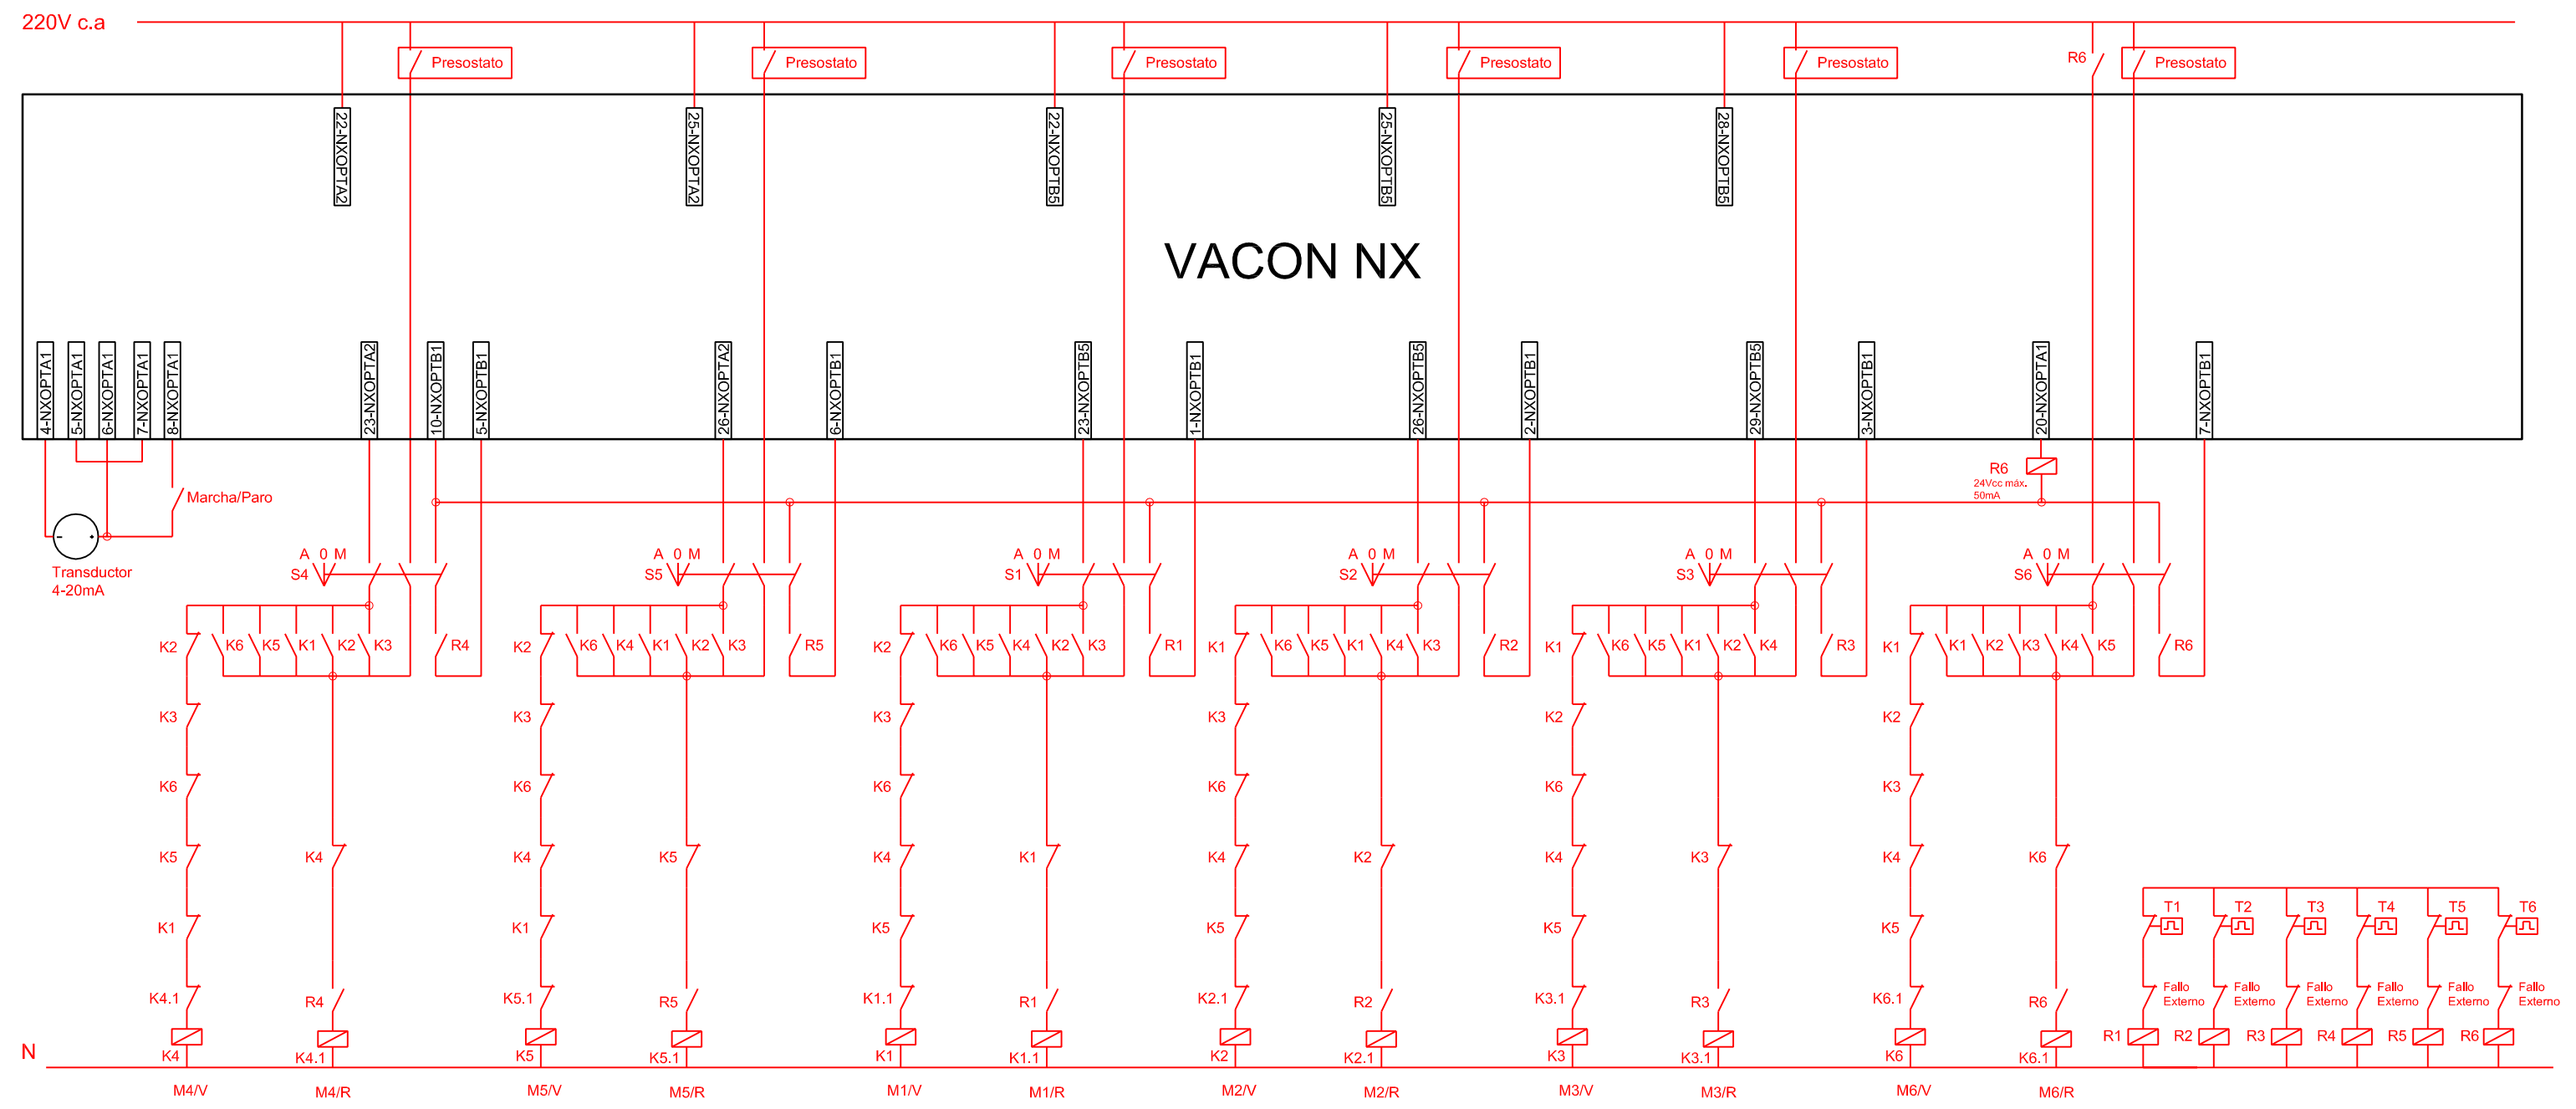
220V c.a

Presostato Presostato Presostato Presostato Presostato R6 Presostato

22-NXOPTA2 25-NXOPTA2 22-NXOPTB5 25-NXOPTB5 28-NXOPTB5

VACON NX

4-NXOPTA1 5-NXOPTA1 6-NXOPTA1 7-NXOPTA1 8-NXOPTA1 23-NXOPTA2 10-NXOPTB1 5-NXOPTB1 26-NXOPTA2 6-NXOPTB1 23-NXOPTB5 1-NXOPTB1 26-NXOPTB5 2-NXOPTB1 29-NXOPTB5 3-NXOPTB1 20-NXOPTA1 7-NXOPTB1

Marcha/Paro

R6
24Vcc máx.
50mA

Transductor
4-20mA

A 0 M
S4
A 0 M
S5
A 0 M
S1
A 0 M
S2
A 0 M
S3
A 0 M
S6

K2 K6 K5 K1 K2 K3 R4
K2 K6 K4 K1 K2 K3 R5
K2 K6 K5 K4 K2 K3 R1
K1 K6 K5 K1 K4 K3 R2
K1 K6 K5 K1 K2 K4 R3
K1 K1 K2 K3 K4 K5 R6

K3 K3 K3 K3 K2 K2
K6 K6 K6 K6 K6 K3
K5 K4 K4 K4 K4 K4
K4 K5 K1 K2 K3 K6
K1 K1 K5 K5 K5 K5
K4.1 R4 K5.1 R5 K1.1 R1 K2.1 R2 K3.1 R3 K6.1 R6

T1 T2 T3 T4 T5 T6
Fallo Externo Fallo Externo Fallo Externo Fallo Externo Fallo Externo Fallo Externo
R1 R2 R3 R4 R5 R6

N
K4 K4.1 K5 K5.1 K1 K1.1 K2 K2.1 K3 K3.1 K6 K6.1

M4/V M4/R M5/V M5/R M1/V M1/R M2/V M2/R M3/V M3/R M6/V M6/R